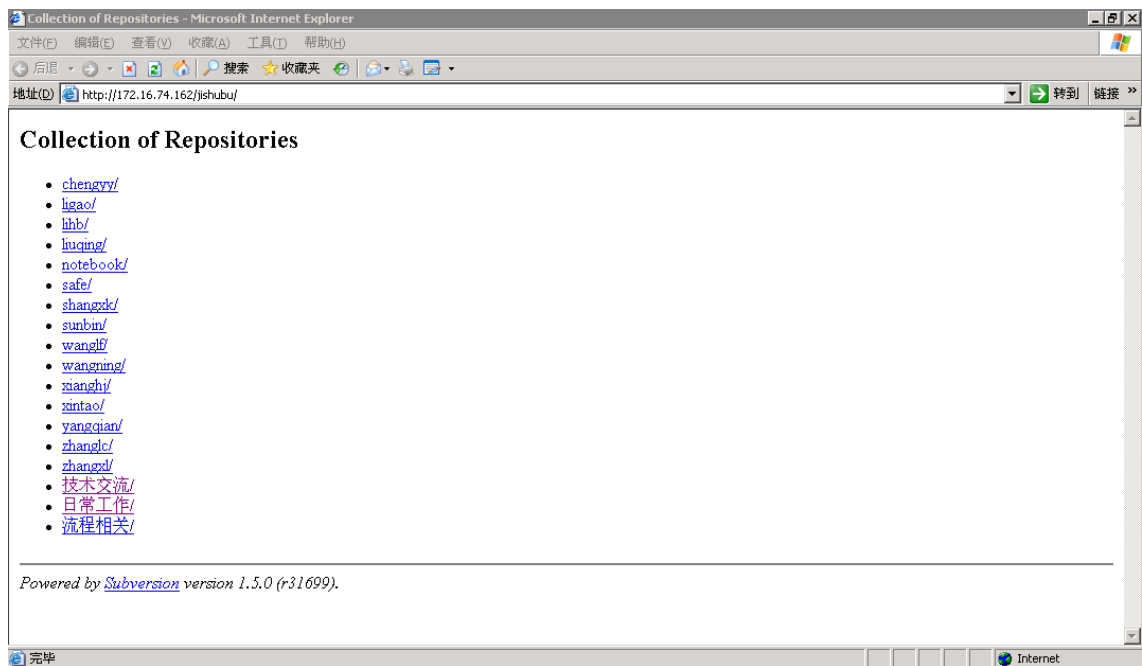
Collection of Repositories - Microsoft Internet Explorer

文件(F) 编辑(E) 查看(V) 收藏(A) 工具(T) 帮助(H)

后退 搜索 收藏夹

地址(D) http://172.16.74.162/jishubu/ 转到 链接 »

Collection of Repositories

- chengyy/
- ligao/
- lihb/
- liuqing/
- notebook/
- safe/
- shangxk/
- sunbin/
- wanglf/
- wangning/
- xianghj/
- xintao/
- yangqian/
- zhanglc/
- zhangxl/
- 技术交流/
- 日常工作/
- 流程相关/

Powered by Subversion version 1.5.0 (r31699).

完毕 Internet